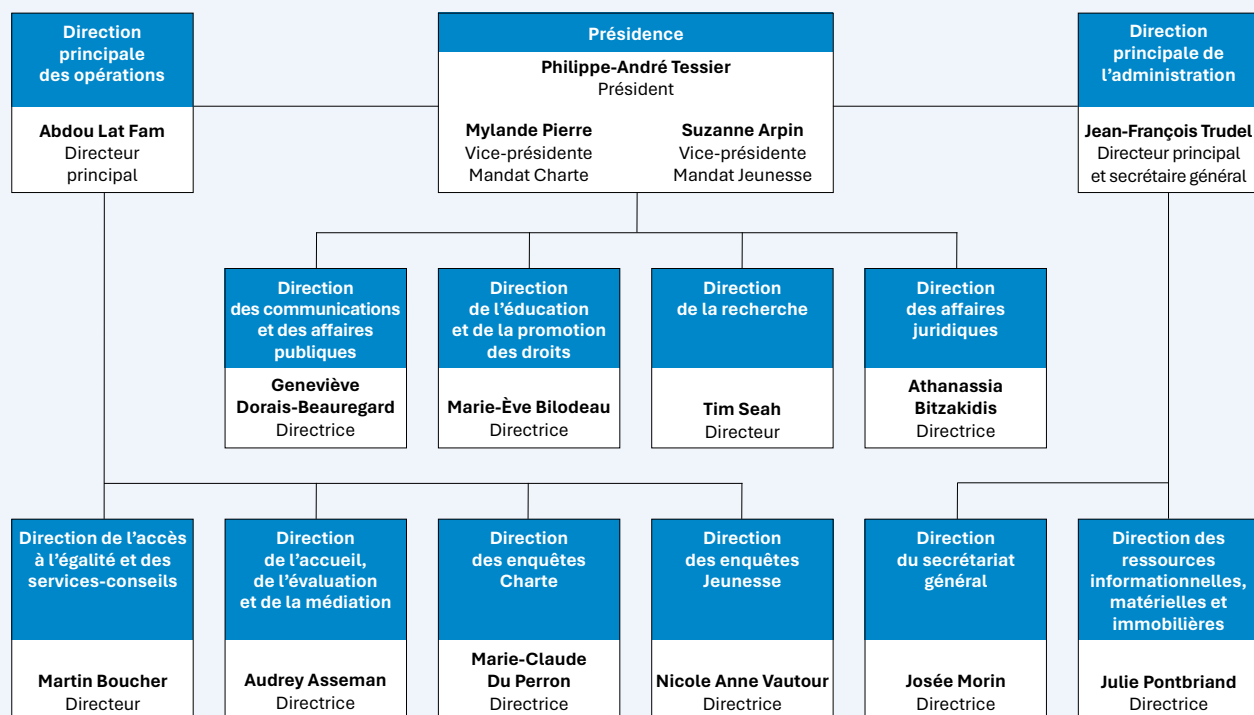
Direction principale des opérations

Abdou Lat Fam
Directeur principal

Présidence

Philippe-André Tessier
Président

Mylande Pierre
Vice-présidente
Mandat Charte

Suzanne Arpin
Vice-présidente
Mandat Jeunesse

Direction principale de l'administration

Jean-François Trudel
Directeur principal et secrétaire général

Direction des communications et des affaires publiques

Geneviève Dorais-Beauregard
Directrice

Direction de l'éducation et de la promotion des droits

Marie-Ève Bilodeau
Directrice

Direction de la recherche

Tim Seah
Directeur

Direction des affaires juridiques

Athanassia Bitzakidis
Directrice

Direction de l'accès à l'égalité et des services-conseils

Martin Boucher
Directeur

Direction de l'accueil, de l'évaluation et de la médiation

Audrey Asseman
Directrice

Direction des enquêtes Charte

Marie-Claude Du Perron
Directrice

Direction des enquêtes Jeunesse

Nicole Anne Vautour
Directrice

Direction du secrétariat général

Josée Morin
Directrice

Direction des ressources informationnelles, matérielles et immobilières

Julie Pontbriand
Directrice